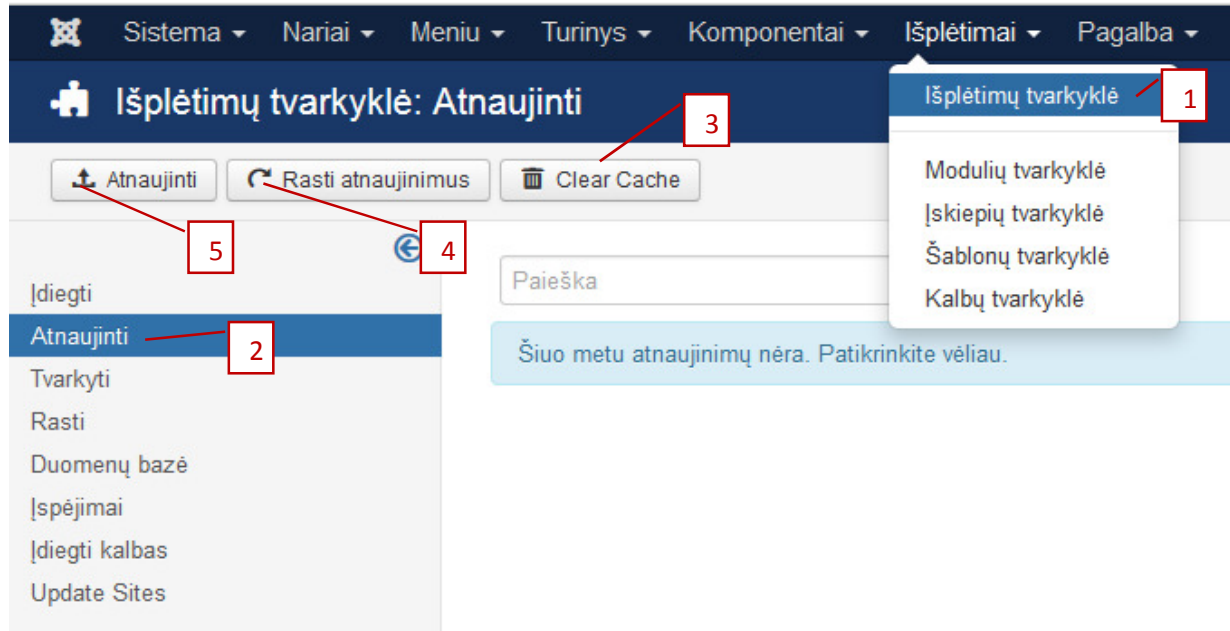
Sistema ▾ Nariai ▾ Meniu ▾ Turinys ▾ Komponentai ▾ Išplėtimai ▾ Pagalba ▾

Išplėtimų tvarkyklė: Atnaujinti

Išplėtimų tvarkyklė
Modulių tvarkyklė
Įskiepių tvarkyklė
Šablonų tvarkyklė
Kalbų tvarkyklė

1

3

Atnaujinti   Rasti atnaujinimus   Clear Cache

5   4

Įdiegti
Atnaujinti
Tvarkyti
Rasti
Duomenų bazė
Įspėjimai
Įdiegti kalbas
Update Sites

2

Paieška

Šiuo metu atnaujinimų nėra. Patikrinkite vėliau.